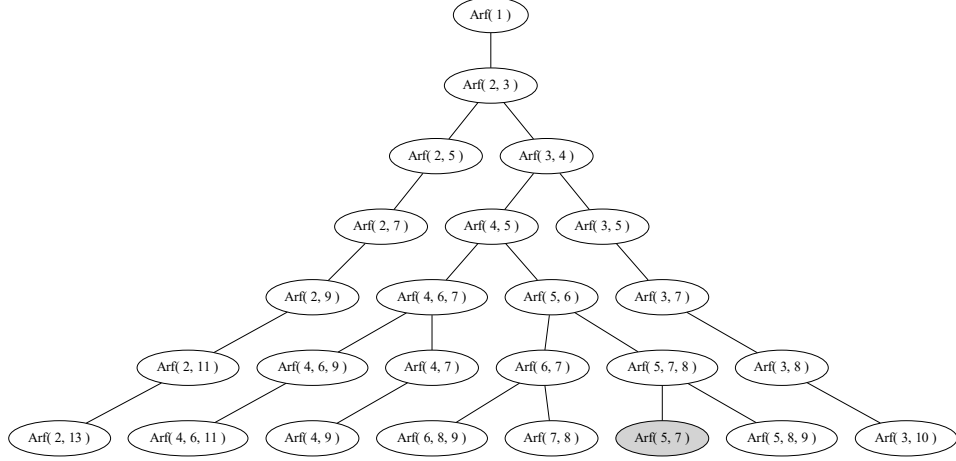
Arf( 1 )

Arf( 2, 3 )

Arf( 2, 5 )
Arf( 3, 4 )

Arf( 2, 7 )
Arf( 4, 5 )
Arf( 3, 5 )

Arf( 2, 9 )
Arf( 4, 6, 7 )
Arf( 5, 6 )
Arf( 3, 7 )

Arf( 2, 11 )
Arf( 4, 6, 9 )
Arf( 4, 7 )
Arf( 6, 7 )
Arf( 5, 7, 8 )
Arf( 3, 8 )

Arf( 2, 13 )
Arf( 4, 6, 11 )
Arf( 4, 9 )
Arf( 6, 8, 9 )
Arf( 7, 8 )
Arf( 5, 7 )
Arf( 5, 8, 9 )
Arf( 3, 10 )